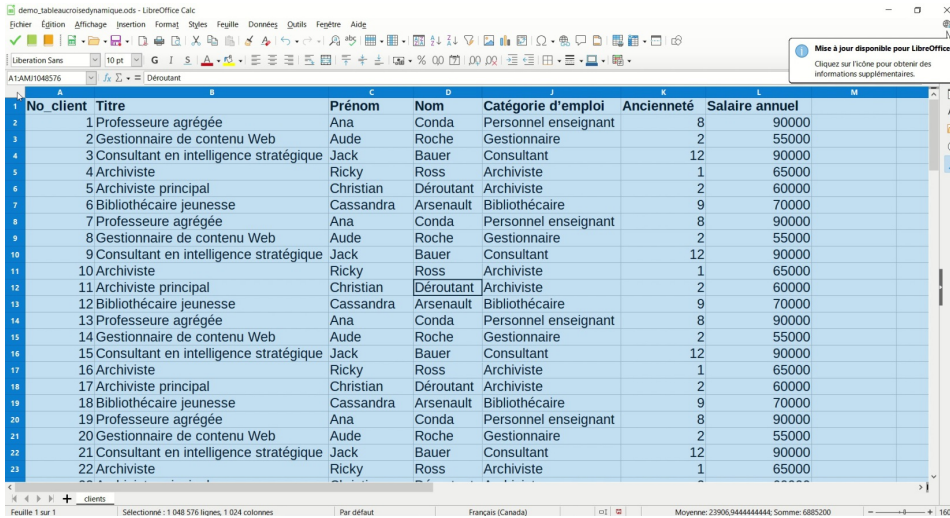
demo_tableaucroisedynamique.ods - LibreOffice Calc

Fichier Édition Affichage Insertion Format Styles Feuille Données Outils Fenêtre Aide

Liberation Sans 10 pt G I S

Mise à jour disponible pour LibreOffice
Cliquez sur l'icône pour obtenir des informations supplémentaires.

A1:AMJ1048576 $f_x$ Σ = Déroutant

| | A | B | C | D | J | K | L | M |
|---|---|---|---|---|---|---|---|---|
| 1 | No_client | Titre | Prénom | Nom | Catégorie d'emploi | Ancienneté | Salaire annuel | |
| 2 | 1 | Professeure agrégée | Ana | Conda | Personnel enseignant | 8 | 90000 | |
| 3 | 2 | Gestionnaire de contenu Web | Aude | Roche | Gestionnaire | 2 | 55000 | |
| 4 | 3 | Consultant en intelligence stratégique | Jack | Bauer | Consultant | 12 | 90000 | |
| 5 | 4 | Archiviste | Ricky | Ross | Archiviste | 1 | 65000 | |
| 6 | 5 | Archiviste principal | Christian | Déroutant | Archiviste | 2 | 60000 | |
| 7 | 6 | Bibliothécaire jeunesse | Cassandra | Arsenault | Bibliothécaire | 9 | 70000 | |
| 8 | 7 | Professeure agrégée | Ana | Conda | Personnel enseignant | 8 | 90000 | |
| 9 | 8 | Gestionnaire de contenu Web | Aude | Roche | Gestionnaire | 2 | 55000 | |
| 10 | 9 | Consultant en intelligence stratégique | Jack | Bauer | Consultant | 12 | 90000 | |
| 11 | 10 | Archiviste | Ricky | Ross | Archiviste | 1 | 65000 | |
| 12 | 11 | Archiviste principal | Christian | Déroutant | Archiviste | 2 | 60000 | |
| 13 | 12 | Bibliothécaire jeunesse | Cassandra | Arsenault | Bibliothécaire | 9 | 70000 | |
| 14 | 13 | Professeure agrégée | Ana | Conda | Personnel enseignant | 8 | 90000 | |
| 15 | 14 | Gestionnaire de contenu Web | Aude | Roche | Gestionnaire | 2 | 55000 | |
| 16 | 15 | Consultant en intelligence stratégique | Jack | Bauer | Consultant | 12 | 90000 | |
| 17 | 16 | Archiviste | Ricky | Ross | Archiviste | 1 | 65000 | |
| 18 | 17 | Archiviste principal | Christian | Déroutant | Archiviste | 2 | 60000 | |
| 19 | 18 | Bibliothécaire jeunesse | Cassandra | Arsenault | Bibliothécaire | 9 | 70000 | |
| 20 | 19 | Professeure agrégée | Ana | Conda | Personnel enseignant | 8 | 90000 | |
| 21 | 20 | Gestionnaire de contenu Web | Aude | Roche | Gestionnaire | 2 | 55000 | |
| 22 | 21 | Consultant en intelligence stratégique | Jack | Bauer | Consultant | 12 | 90000 | |
| 23 | 22 | Archiviste | Ricky | Ross | Archiviste | 1 | 65000 | |

clients

Feuille 1 sur 1 Sélectionnée : 1 048 576 lignes, 1 024 colonnes Par défaut Français (Canada) Moyenne: 23906,9444444444; Somme: 6885200 160